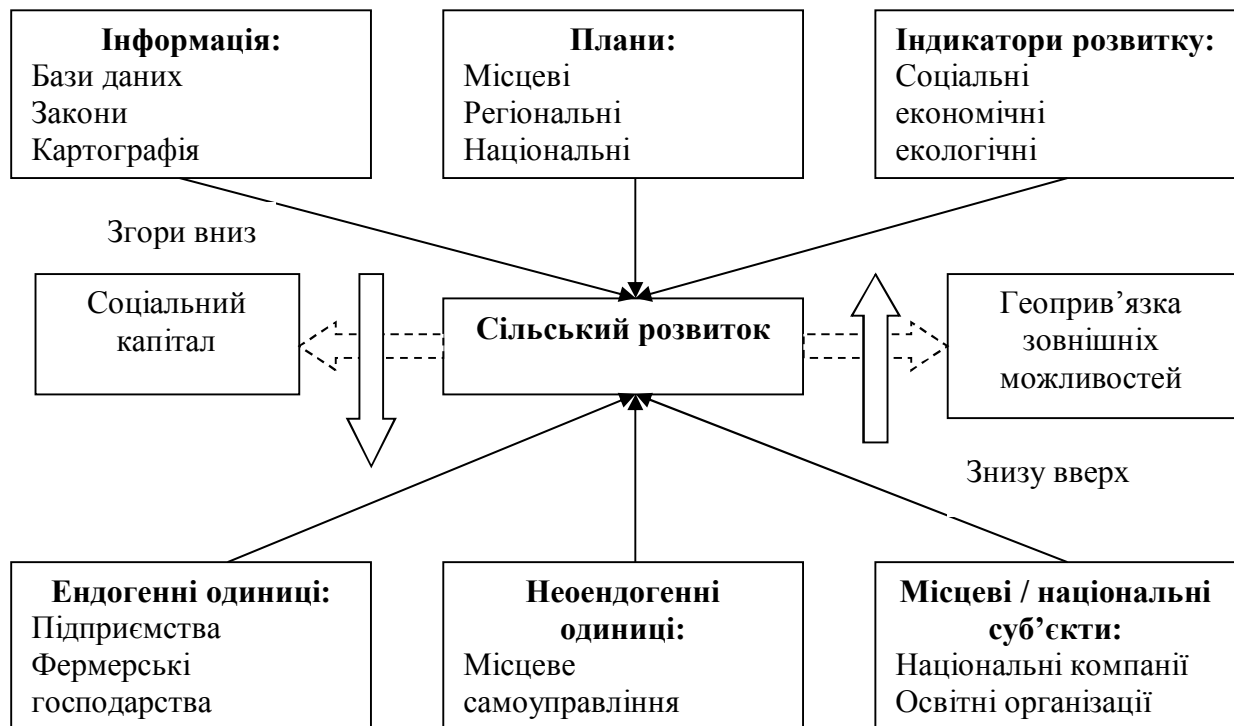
**Інформація:**
Бази даних
Закони
Картографія

**Плани:**
Місцеві
Регіональні
Національні

**Індикатори розвитку:**
Соціальні
економічні
екологічні

Згори вниз

Соціальний капітал

**Сільський розвиток**

Геоприв'язка зовнішніх можливостей

Знизу вверх

**Ендогенні одиниці:**
Підприємства
Фермерські господарства

**Неоендогенні одиниці:**
Місцеве самоуправління

**Місцеві / національні суб'єкти:**
Національні компанії
Освітні організації